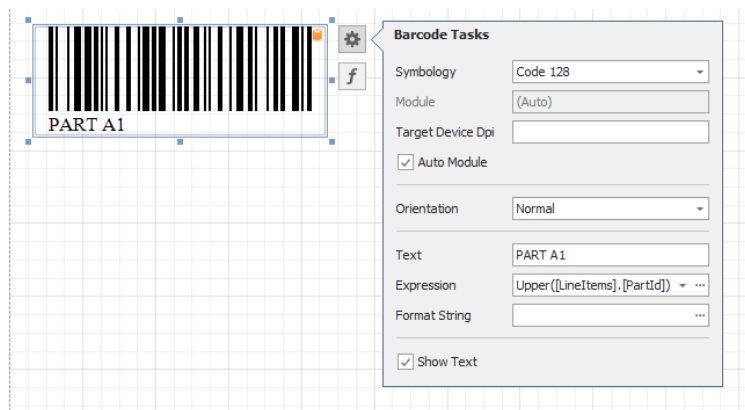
PART A1

Barcode Tasks

| | |
|---|---|
| Symbology | Code 128 |
| Module | (Auto) |
| Target Device Dpi | |

Auto Module

| | |
|---|---|
| Orientation | Normal |

| | |
|---|---|
| Text | PART A1 |
| Expression | Upper([LineItems].[PartId]) |
| Format String | |

Show Text